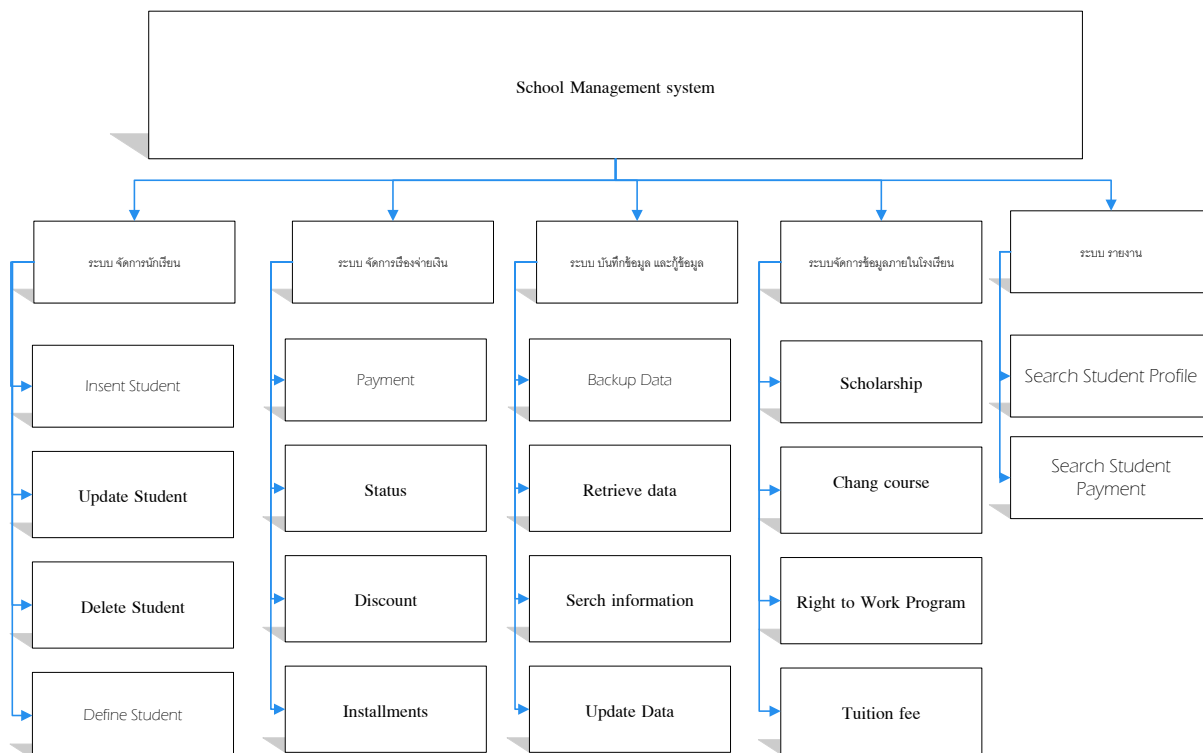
School Management system

ระบบ จัดการนักเรียน

Insent Student

Update Student

Delete Student

Define Student

ระบบ จัดการเรื่องจ่ายเงิน

Payment

Status

Discount

Installments

ระบบ บันทึกข้อมูล และกู้ข้อมูล

Backup Data

Retrieve data

Serch information

Update Data

ระบบจัดการข้อมูลภายในโรงเรียน

Scholarship

Chang course

Right to Work Program

Tuition fee

ระบบ รายงาน

Search Student Profile

Search Student Payment